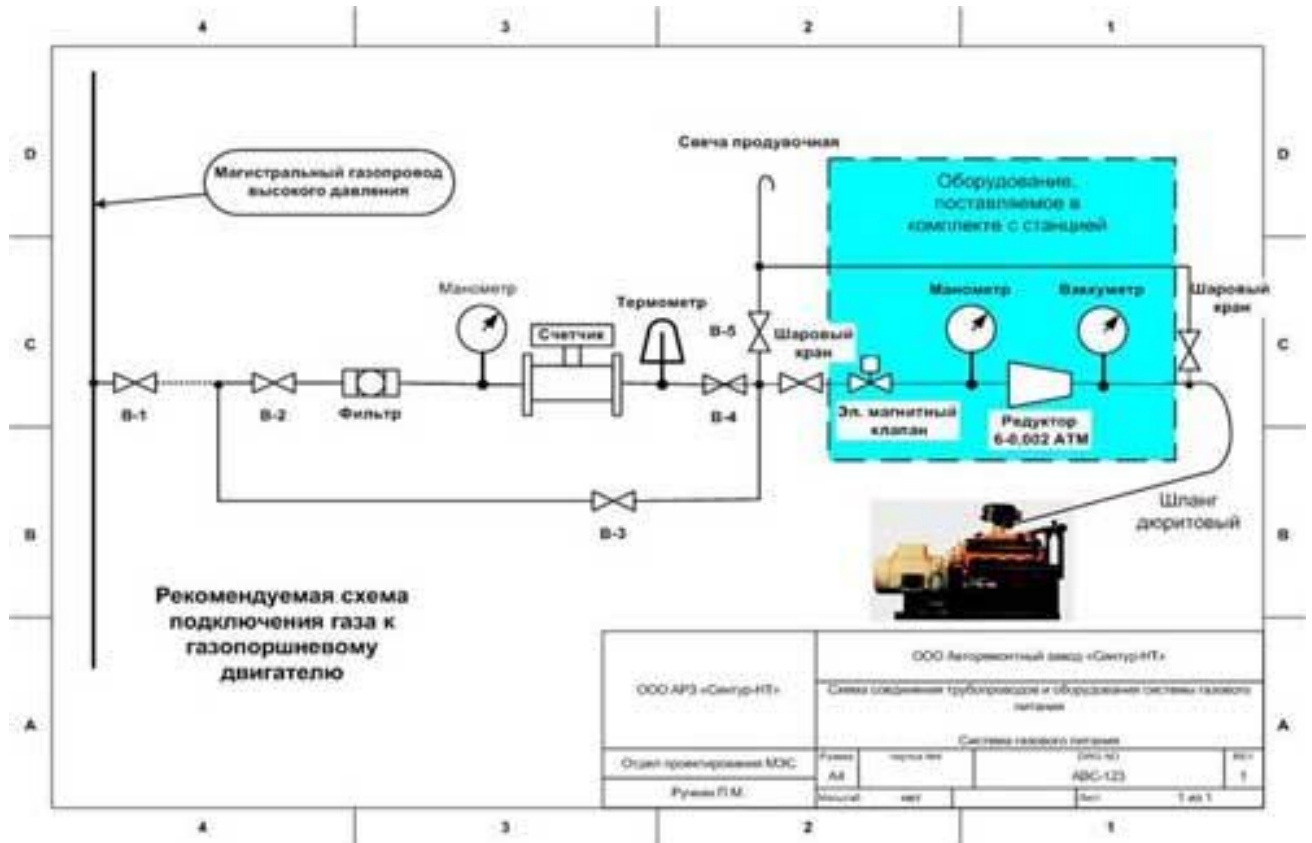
4 3 2 1

D

Магистральный газопровод высокого давления

Свеча продувочная

Оборудование, поставляемое в комплекте с станцией

C

Манометр

Счетчик

Термометр

В-5

Шаровый кран

Манометр

Вакуметр

Шаровый кран

В-1

В-2

Фильтр

В-4

Эл. магнитный клапан

Редуктор 6-0,002 АТМ

B

В-3

Шланг дюритовый

Рекомендуемая схема подключения газа к газопоршневому двигателю

A

| ООО АРЗ «Сентур-НТ» | ООО Авторемонтный завод «Сентур-НТ» | | | | |
|---|---|---|---|---|---|
| | Схема соединения трубопроводов и оборудования системы газового питания | | | | |
| | Система газового питания | | | | |
| Отдел проектирования МЭС | Размер A4 | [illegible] | DWG NO ABC-123 | | REV 1 |
| Ручкин П.М. | Масштаб нет | | Лист | 1 из 1 | |

4 3 2 1